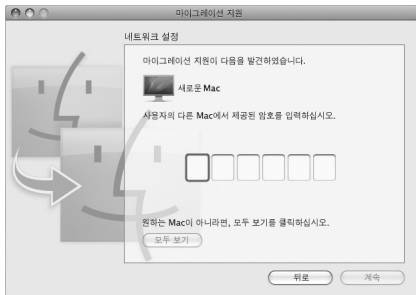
마이그레이션 지원

네트워크 설정

마이그레이션 지원이 다음을 발견하였습니다.

새로운 Mac

사용자의 다른 Mac에서 제공된 암호를 입력하십시오.

원하는 Mac이 아니라면, 모두 보기를 클릭하십시오.

모두 보기

뒤로

계속